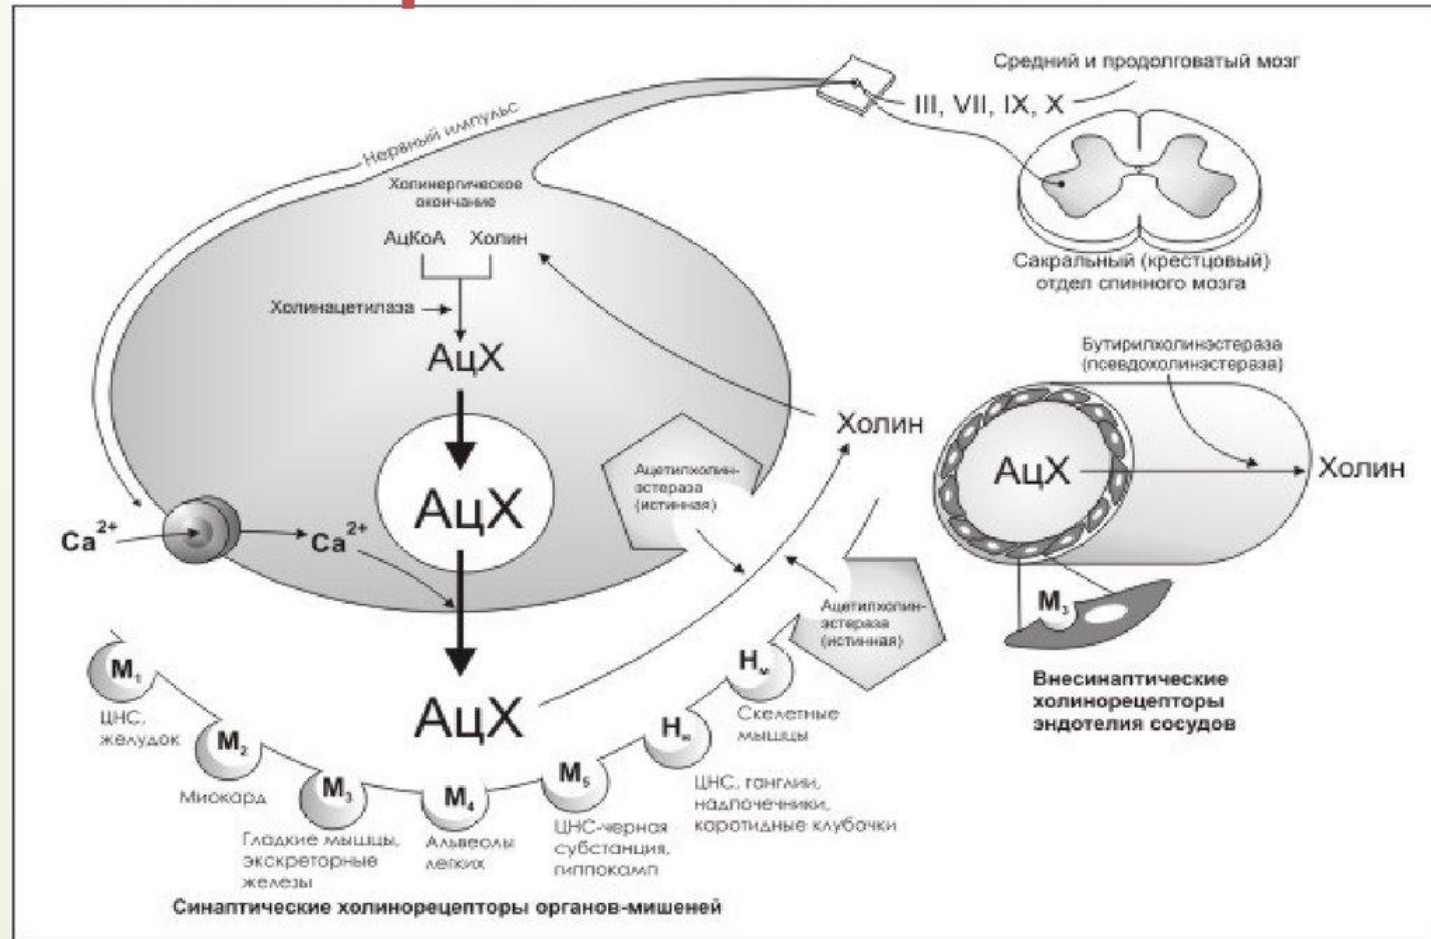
Средний и продолговатый мозг

III, VII, IX, X

Нервный импульс

Холинергическое окончание

АцКоА Холин

Холинацетилаза

АцХ

АцХ

Сакральный (крестцовый) отдел спинного мозга

Бутирилхолинэстераза (псевдохолинэстераза)

Холин

АцХ

Холин

Ацетилхолинэстераза (истинная)

$Ca^{2+}$

$Ca^{2+}$

Ацетилхолинэстераза (истинная)

$M_3$

Внесинаптические холинорецепторы эндотелия сосудов

$M_1$

ЦНС, желудок

$M_2$

Миокард

$M_3$

Гладкие мышцы, экскреторные железы

$M_4$

Альвеолы легких

АцХ

$M_5$

ЦНС-черная субстанция, гиппокамп

$H_н$

ЦНС, ганглии, надпочечники, коротидные клубочки

$H_м$

Скелетные мышцы

Синаптические холинорецепторы органов-мишеней